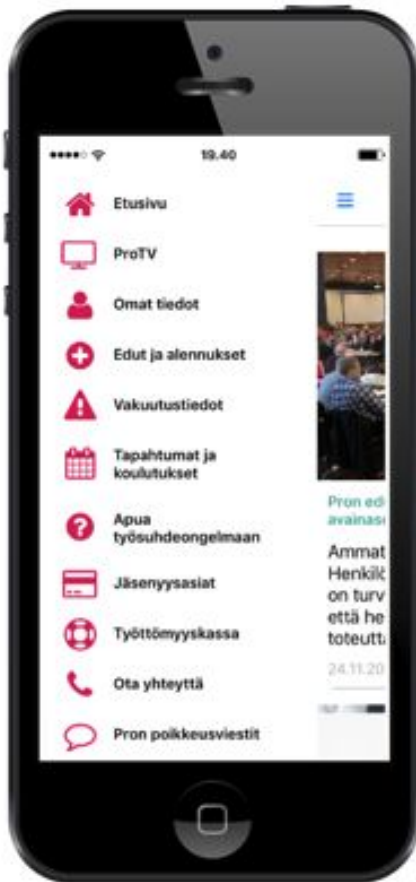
19.40

Etusivu

ProTV

Omat tiedot

Edut ja alennukset

Vakuutustiedot

Tapahtumat ja koulutukset

Apua työsuhdeongelmaan

Jäsenyysasiat

Työttömyyskassa

Ota yhteyttä

Pron poikkeusviestit

Pron edi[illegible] avainas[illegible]

Ammat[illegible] Henkilö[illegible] on turv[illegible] että he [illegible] toteutt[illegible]

24.11.20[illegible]